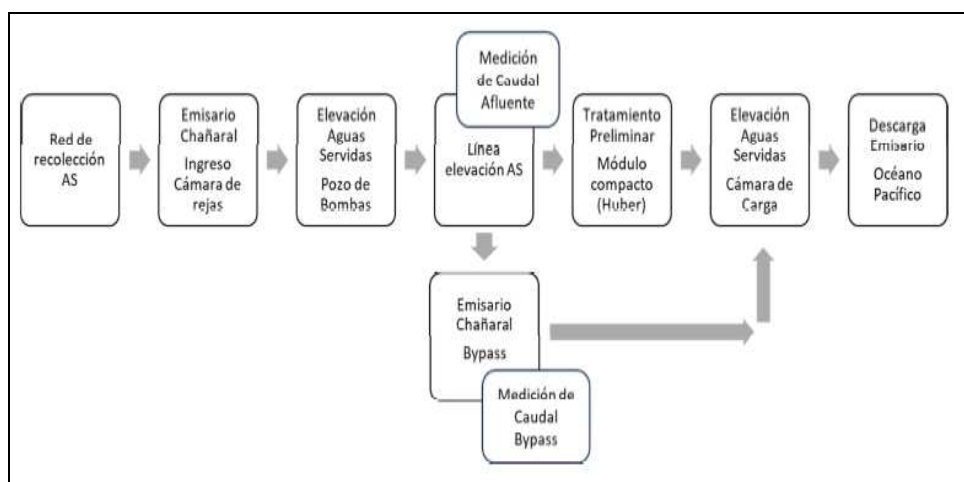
Red de recolección AS

Emisario Chañaral

Ingreso Cámara de rejas

Elevación Aguas Servidas

Pozo de Bombas

Medición de Caudal Afluente

Línea elevación AS

Tratamiento Preliminar

Módulo compacto (Huber)

Elevación Aguas Servidas

Cámara de Carga

Descarga Emisario

Océano Pacífico

Emisario Chañaral

Bypass

Medición de Caudal Bypass